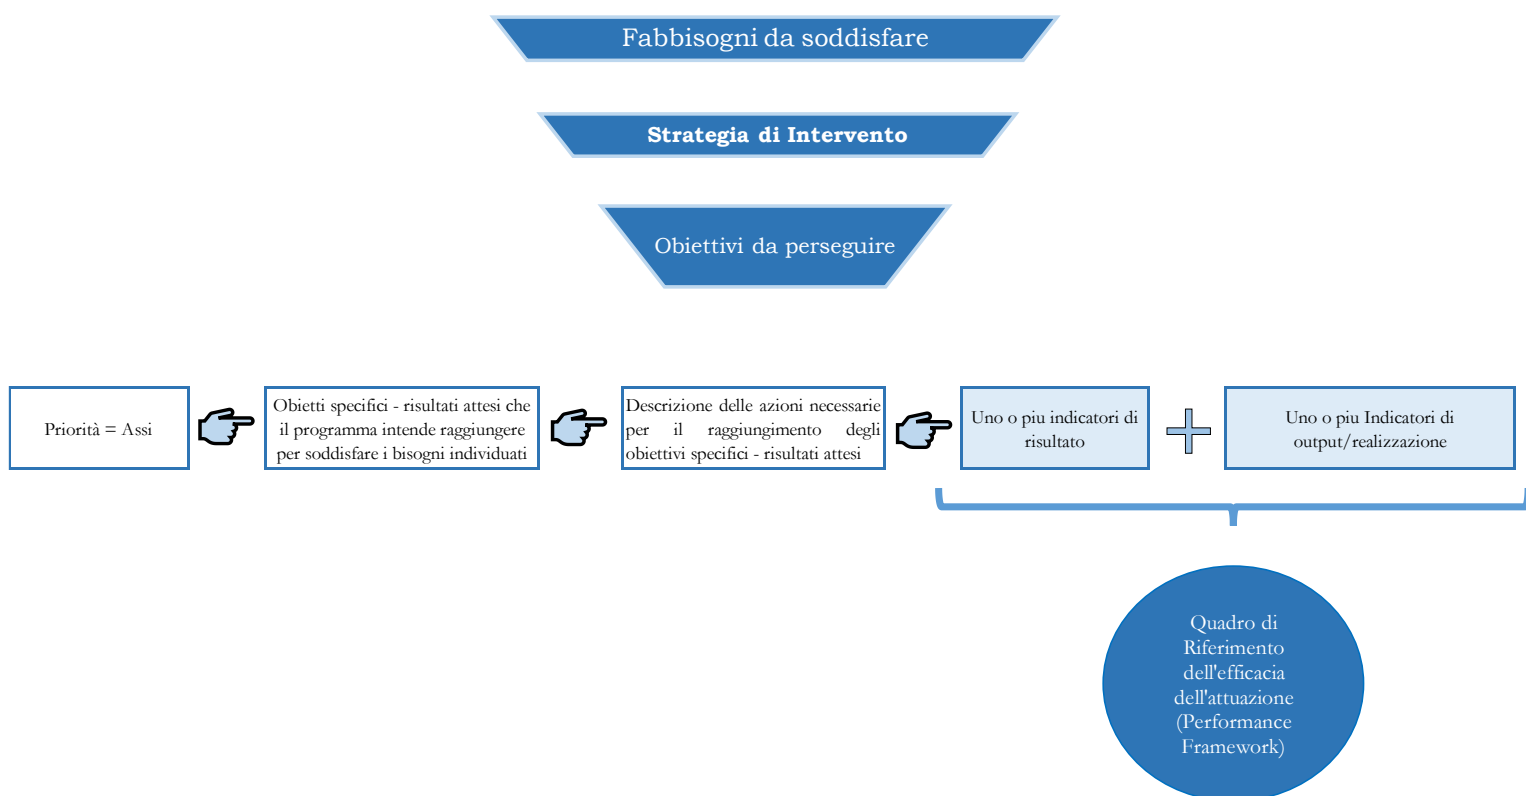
Fabbisogni da soddisfare

Strategia di Intervento

Obiettivi da perseguire

Priorità = Assi

Obietti specifici - risultati attesi che il programma intende raggiungere per soddisfare i bisogni individuati

Descrizione delle azioni necessarie per il raggiungimento degli obiettivi specifici - risultati attesi

Uno o piu indicatori di risultato

Uno o piu Indicatori di output/realizzazione

Quadro di Riferimento dell'efficacia dell'attuazione (Performance Framework)